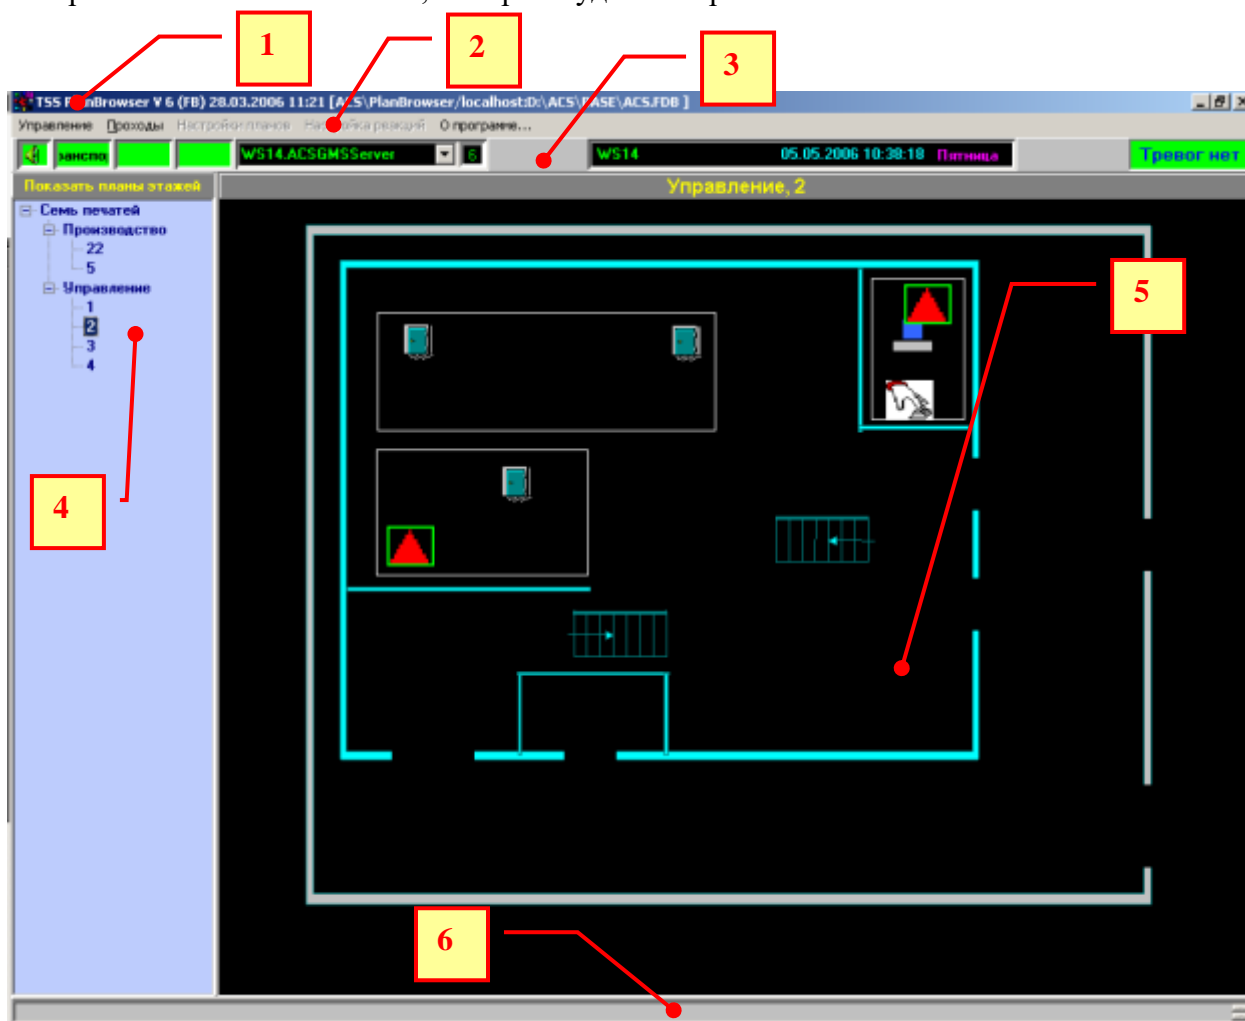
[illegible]

1

2

3

TSS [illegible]nBrowser V 6 (FB) 28.03.2006 11:21 [A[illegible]S\PlanBrowser/localhost:D:\ACS\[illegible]ASE\ACS.FDB ]

Управление Проходы Настройки планов На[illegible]ойка реакций О программе...

занято

WS14.ACSGMSServer

WS14 05.05.2006 10:38:18 Пятница

Тревог нет

Показать планы этажей

Управление, 2

Семь печатей
Производство
22
5
Управление
1
2
3
4

4

5

6